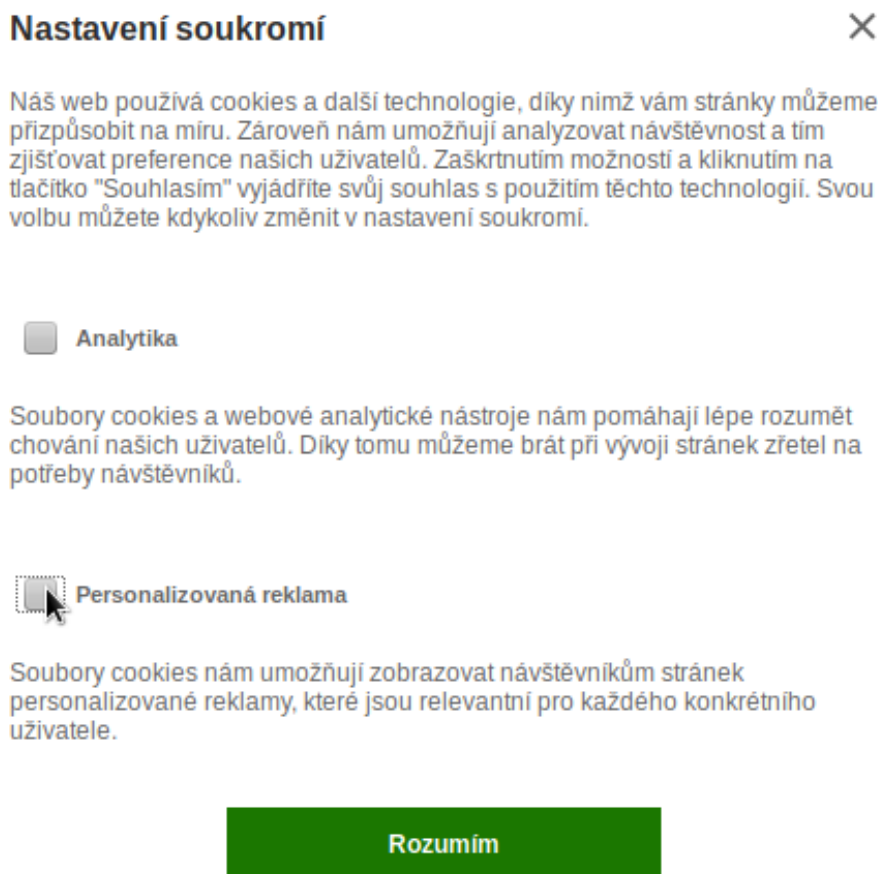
Nastavení soukromí

×

Náš web používá cookies a další technologie, díky nimž vám stránky můžeme přizpůsobit na míru. Zároveň nám umožňují analyzovat návštěvnost a tím zjišťovat preference našich uživatelů. Zaškrtnutím možností a kliknutím na tlačítko "Souhlasím" vyjádříte svůj souhlas s použitím těchto technologií. Svou volbu můžete kdykoliv změnit v nastavení soukromí.

Analytika

Soubory cookies a webové analytické nástroje nám pomáhají lépe rozumět chování našich uživatelů. Díky tomu můžeme brát při vývoji stránek zřetel na potřeby návštěvníků.

Personalizovaná reklama

Soubory cookies nám umožňují zobrazovat návštěvníkům stránek personalizované reklamy, které jsou relevantní pro každého konkrétního uživatele.

Rozumím